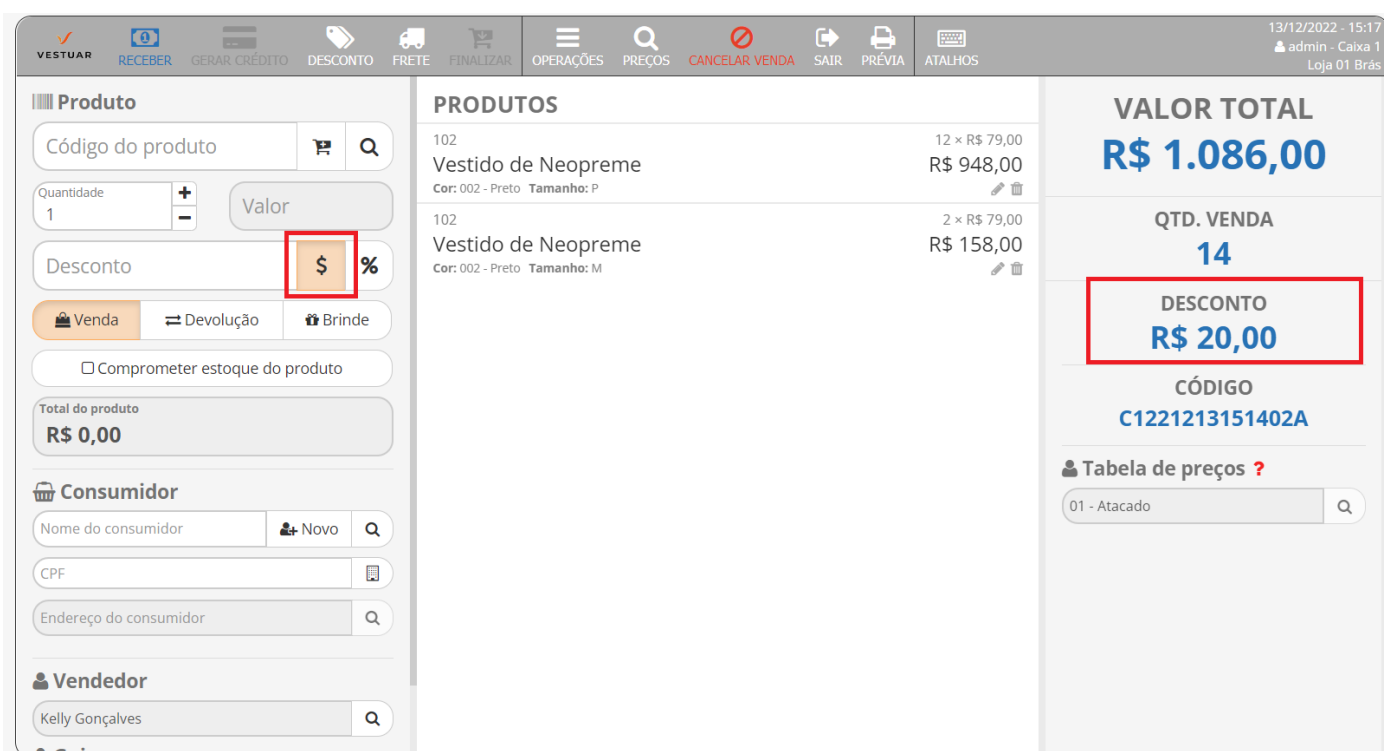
VESTUAR RECEBER GERAR CRÉDITO DESCONTO FRETE FINALIZAR OPERAÇÕES PREÇOS CANCELAR VENDA SAIR PRÉVIA ATALHOS

13/12/2022 - 15:17
admin - Caixa 1
Loja 01 Brás

Produto

Código do produto

Quantidade
1

Valor

Desconto $ %

Venda Devolução Brinde

Comprometer estoque do produto

Total do produto
R$ 0,00

Consumidor

Nome do consumidor Novo

CPF

Endereço do consumidor

Vendedor

Kelly Gonçalves

PRODUTOS

102
12 × R$ 79,00
Vestido de Neopreme
R$ 948,00
Cor: 002 - Preto Tamanho: P

102
2 × R$ 79,00
Vestido de Neopreme
R$ 158,00
Cor: 002 - Preto Tamanho: M

VALOR TOTAL
R$ 1.086,00

QTD. VENDA
14

DESCONTO
R$ 20,00

CÓDIGO
C1221213151402A

Tabela de preços ?

01 - Atacado